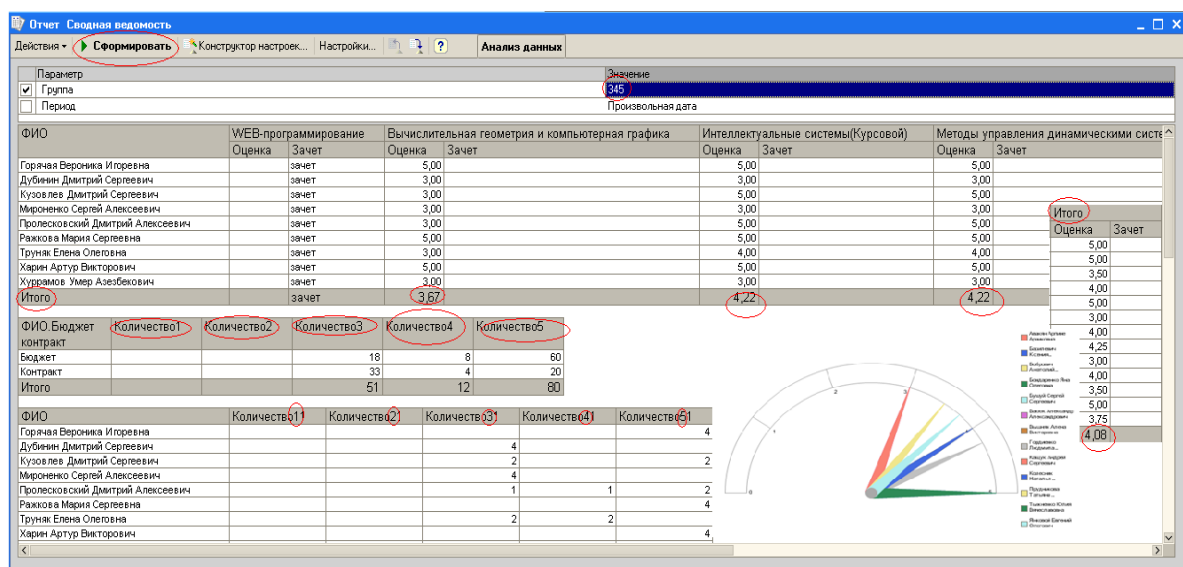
Отчет Сводная ведомость

Действия ▾ Сформировать Конструктор настроек... Настройки... ? Анализ данных

| Параметр | Значение |
|---|---|
| ✔ Группа | 345 |
| Период | Произвольная дата |

| ФИО | WEB-программирование Оценка | WEB-программирование Зачет | Вычислительная геометрия и компьютерная графика Оценка | Вычислительная геометрия и компьютерная графика Зачет | Интеллектуальные системы(Курсовой) Оценка | Интеллектуальные системы(Курсовой) Зачет | Методы управления динамическими систе Оценка | Методы управления динамическими систе Зачет |
|---|---|---|---|---|---|---|---|---|
| Горячая Вероника Игоревна | | зачет | 5,00 | | 5,00 | | 5,00 | |
| Дубинин Дмитрий Сергеевич | | зачет | 3,00 | | 3,00 | | 3,00 | |
| Кузовлев Дмитрий Сергеевич | | зачет | 3,00 | | 3,00 | | 5,00 | |
| Мироненко Сергей Алексеевич | | зачет | 3,00 | | 3,00 | | 5,00 | |
| Пролесковский Дмитрий Алексеевич | | зачет | 3,00 | | 5,00 | | 5,00 | |
| Ражкова Мария Сергеевна | | зачет | 5,00 | | 5,00 | | 5,00 | |
| Труняк Елена Олеговна | | зачет | 3,00 | | 4,00 | | 4,00 | |
| Харин Артур Викторович | | зачет | 5,00 | | 5,00 | | 5,00 | |
| Хуррамов Умер Азезбекович | | зачет | 3,00 | | 3,00 | | 3,00 | |
| Итого | | зачет | 3,67 | | 4,22 | | 4,22 | |

| Итого Оценка | Итого Зачет |
|---|---|
| 5,00 | |
| 5,00 | |
| 3,50 | |
| 4,00 | |
| 5,00 | |
| 3,00 | |
| 4,00 | |
| 4,25 | |
| 3,00 | |
| 4,00 | |
| 3,50 | |
| 5,00 | |
| 3,75 | |
| 4,08 | |

| ФИО.Бюджет контракт | Количество1 | Количество2 | Количество3 | Количество4 | Количество5 |
|---|---|---|---|---|---|
| Бюджет | | | 18 | 8 | 60 |
| Контракт | | | 33 | 4 | 20 |
| Итого | | | 51 | 12 | 80 |

| ФИО | Количество11 | Количество21 | Количество31 | Количество41 | Количество51 |
|---|---|---|---|---|---|
| Горячая Вероника Игоревна | | | | | 4 |
| Дубинин Дмитрий Сергеевич | | | 4 | | |
| Кузовлев Дмитрий Сергеевич | | | 2 | | 2 |
| Мироненко Сергей Алексеевич | | | 4 | | |
| Пролесковский Дмитрий Алексеевич | | | 1 | 1 | 2 |
| Ражкова Мария Сергеевна | | | | | 4 |
| Труняк Елена Олеговна | | | 2 | 2 | |
| Харин Артур Викторович | | | | | 4 |

0 1 2 3 4

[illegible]